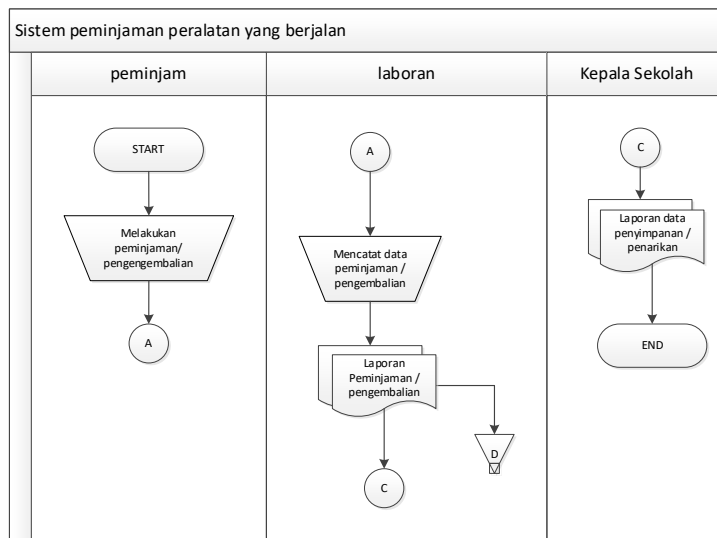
Sistem peminjaman peralatan yang berjalan

| peminjam | laboran | Kepala Sekolah |
|---|---|---|

START

Melakukan peminjaman/ pengengembalian

A

A

Mencatat data peminjaman / pengembalian

Laporan Peminjaman / pengembalian

D

C

C

Laporan data penyimpanan / penarikan

END